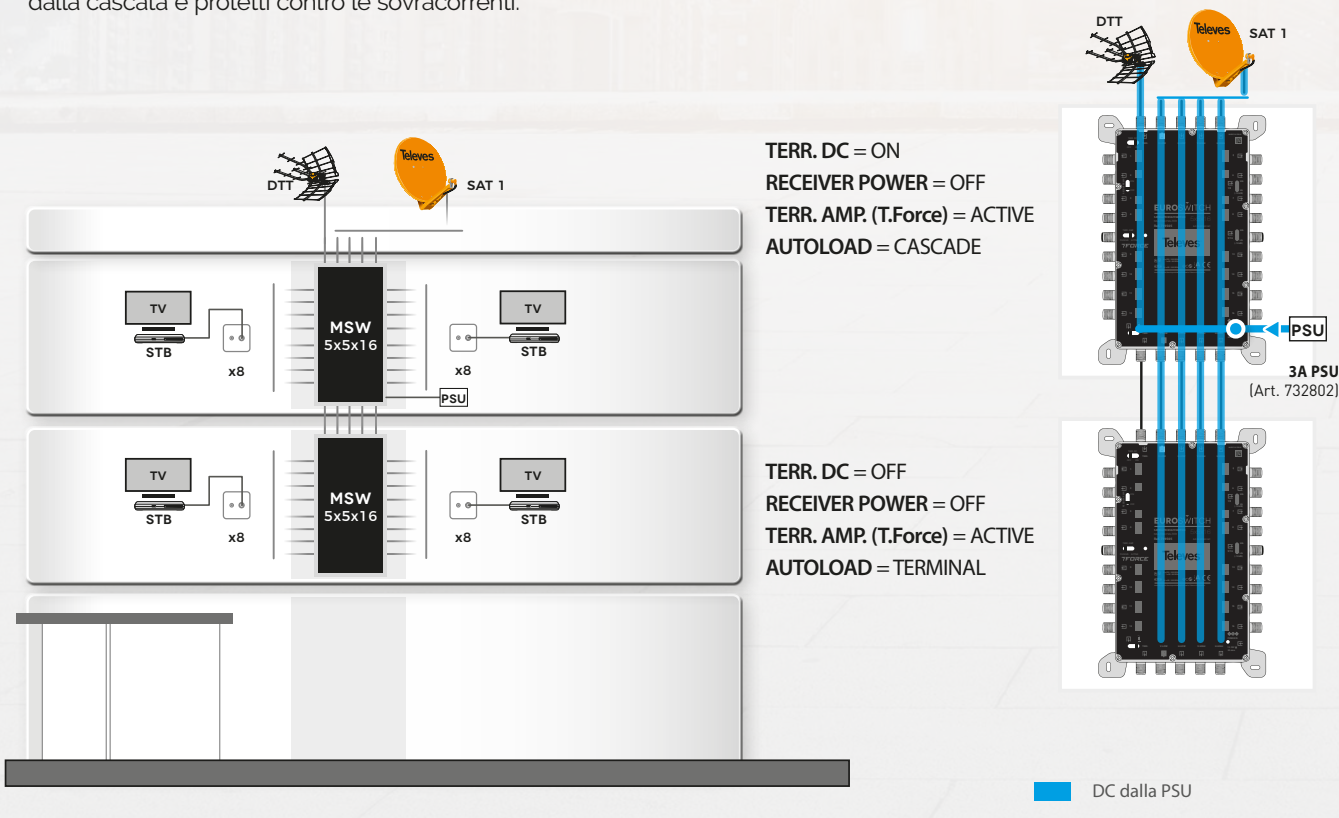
dalla cascata e protetti contro le sovracorrenti.

DTT
Televes
SAT 1

TV
STB
x8
MSW
5x5x16
TV
STB
x8
PSU

TV
STB
x8
MSW
5x5x16
TV
STB
x8

**TERR. DC** = ON
**RECEIVER POWER** = OFF
**TERR. AMP. (T.Force)** = ACTIVE
**AUTOLOAD** = CASCADE

**TERR. DC** = OFF
**RECEIVER POWER** = OFF
**TERR. AMP. (T.Force)** = ACTIVE
**AUTOLOAD** = TERMINAL

DTT
Televes
SAT 1
EUROSWITCH
Televes
PSU
3A PSU
(Art. 732802)
EUROSWITCH
Televes

DC dalla PSU